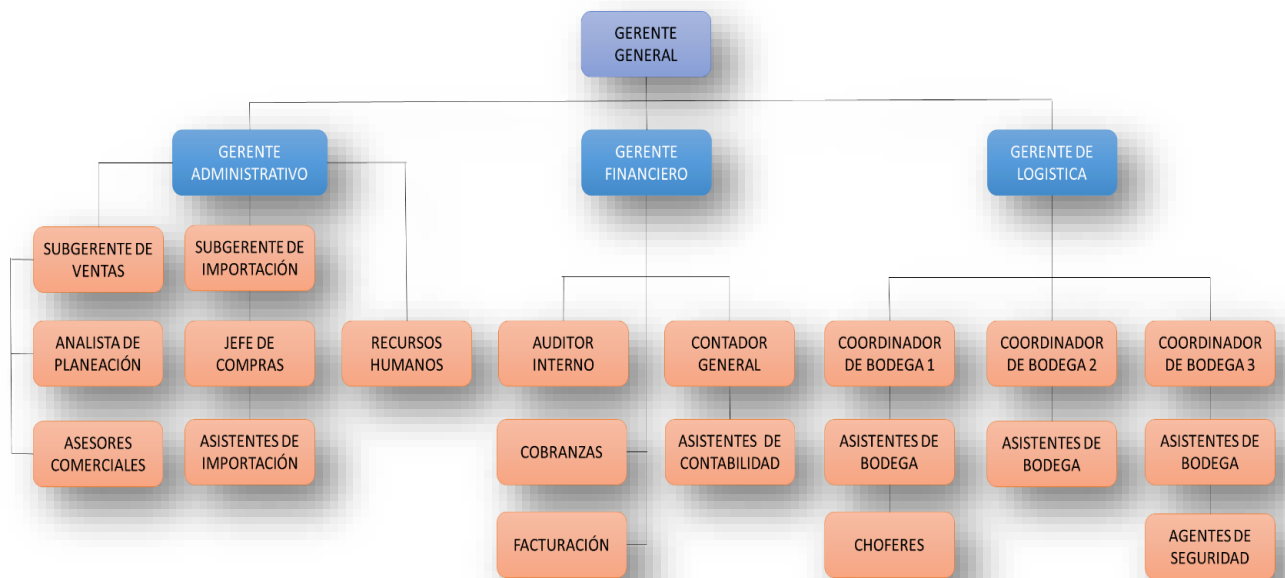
GERENTE GENERAL

GERENTE ADMINISTRATIVO

GERENTE FINANCIERO

GERENTE DE LOGISTICA

SUBGERENTE DE VENTAS

SUBGERENTE DE IMPORTACIÓN

ANALISTA DE PLANEACIÓN

JEFE DE COMPRAS

RECURSOS HUMANOS

ASESORES COMERCIALES

ASISTENTES DE IMPORTACIÓN

AUDITOR INTERNO

CONTADOR GENERAL

COBRANZAS

ASISTENTES DE CONTABILIDAD

FACTURACIÓN

COORDINADOR DE BODEGA 1

COORDINADOR DE BODEGA 2

COORDINADOR DE BODEGA 3

ASISTENTES DE BODEGA

ASISTENTES DE BODEGA

ASISTENTES DE BODEGA

CHOFERES

AGENTES DE SEGURIDAD